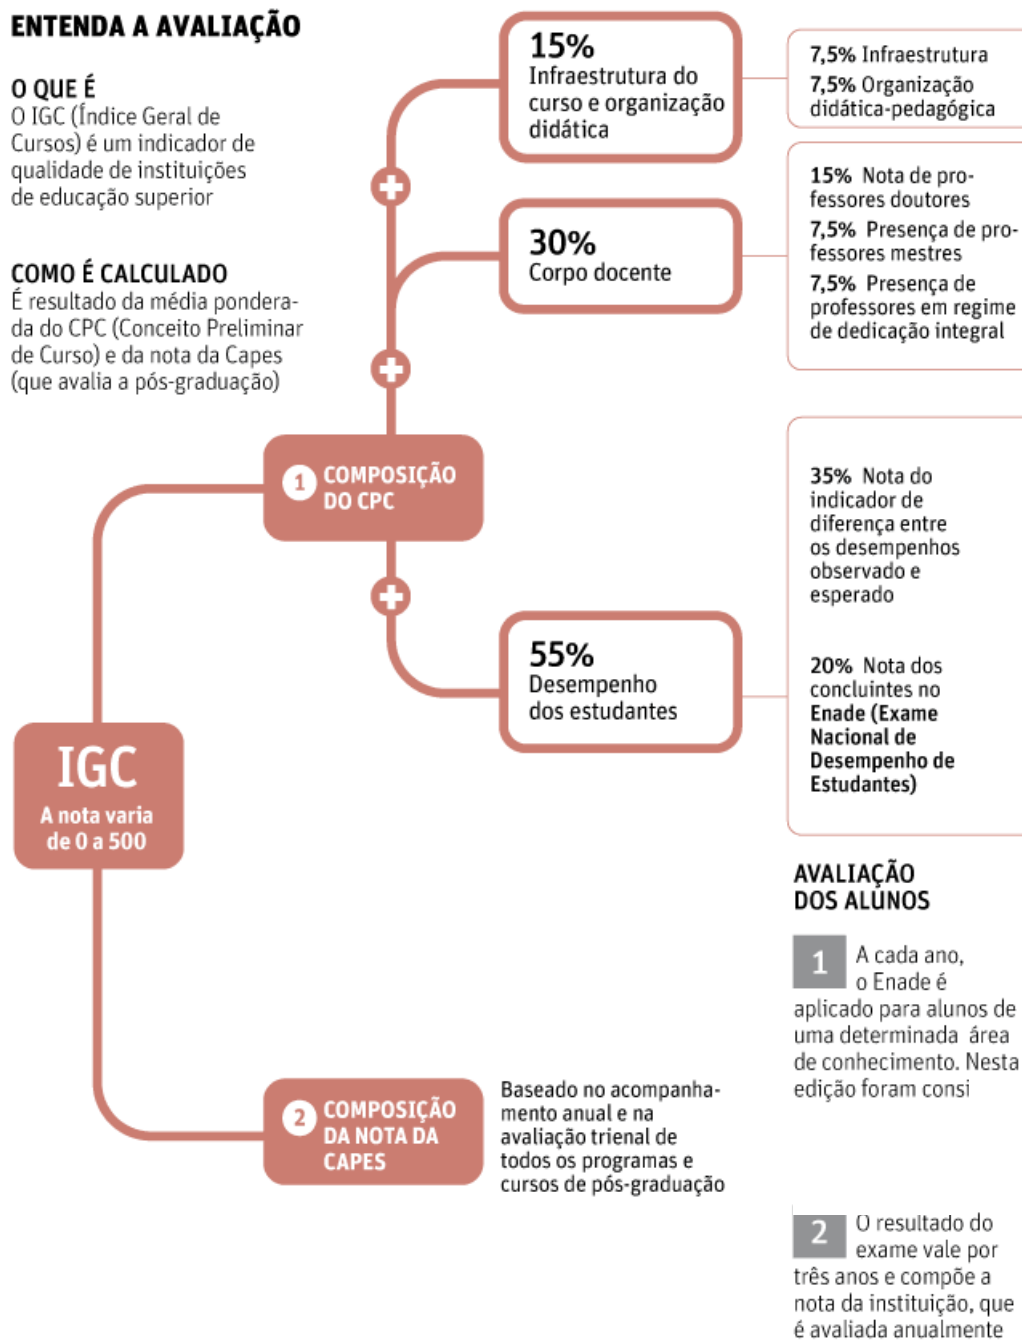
ENTENDA A AVALIAÇÃO

O QUE É
O IGC (Índice Geral de Cursos) é um indicador de qualidade de instituições de educação superior

COMO É CALCULADO
É resultado da média ponderada do CPC (Conceito Preliminar de Curso) e da nota da Capes (que avalia a pós-graduação)

15%
Infraestrutura do curso e organização didática

7,5% Infraestrutura
7,5% Organização didática-pedagógica

30%
Corpo docente

15% Nota de professores doutores
7,5% Presença de professores mestres
7,5% Presença de professores em regime de dedicação integral

1 COMPOSIÇÃO DO CPC

55%
Desempenho dos estudantes

35% Nota do indicador de diferença entre os desempenhos observado e esperado

20% Nota dos concluintes no Enade (Exame Nacional de Desempenho de Estudantes)

IGC
A nota varia de 0 a 500

2 COMPOSIÇÃO DA NOTA DA CAPES

Baseado no acompanhamento anual e na avaliação trienal de todos os programas e cursos de pós-graduação

AVALIAÇÃO DOS ALUNOS

1 A cada ano, o Enade é aplicado para alunos de uma determinada área de conhecimento. Nesta edição foram consi

2 O resultado do exame vale por três anos e compõe a nota da instituição, que é avaliada anualmente